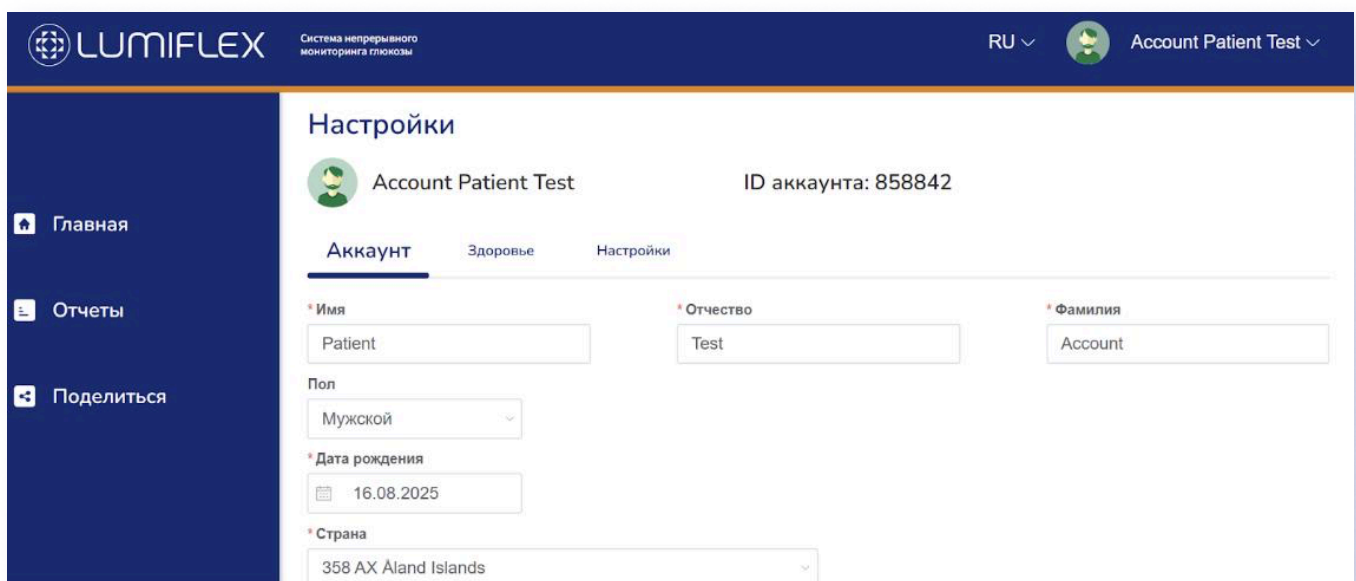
LUMIFLEX
Система непрерывного мониторинга глюкозы
RU
Account Patient Test

Главная
Отчеты
Поделиться

Настройки
Account Patient Test
ID аккаунта: 858842

Аккаунт
Здоровье
Настройки

* Имя
Patient
* Отчество
Test
* Фамилия
Account
Пол
Мужской
* Дата рождения
16.08.2025
* Страна
358 AX Åland Islands